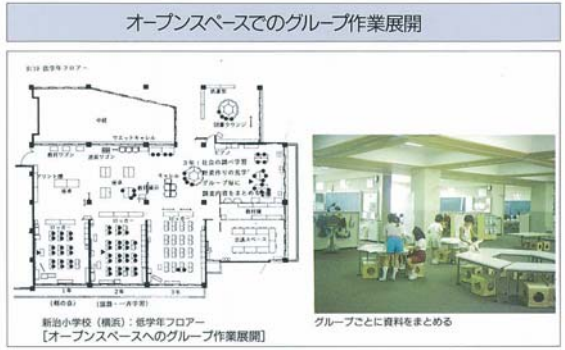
オープンスペースでのグループ作業展開

低学年フロアー

中庭

図書コーナー

教材ワゴン

プリント棚

3年：社会の調べ学習

グループ毎に

1年

2年

3年

新治小学校（横浜）：低学年フロアー
［オープンスペースへのグループ作業展開］

グループごとに資料をまとめる